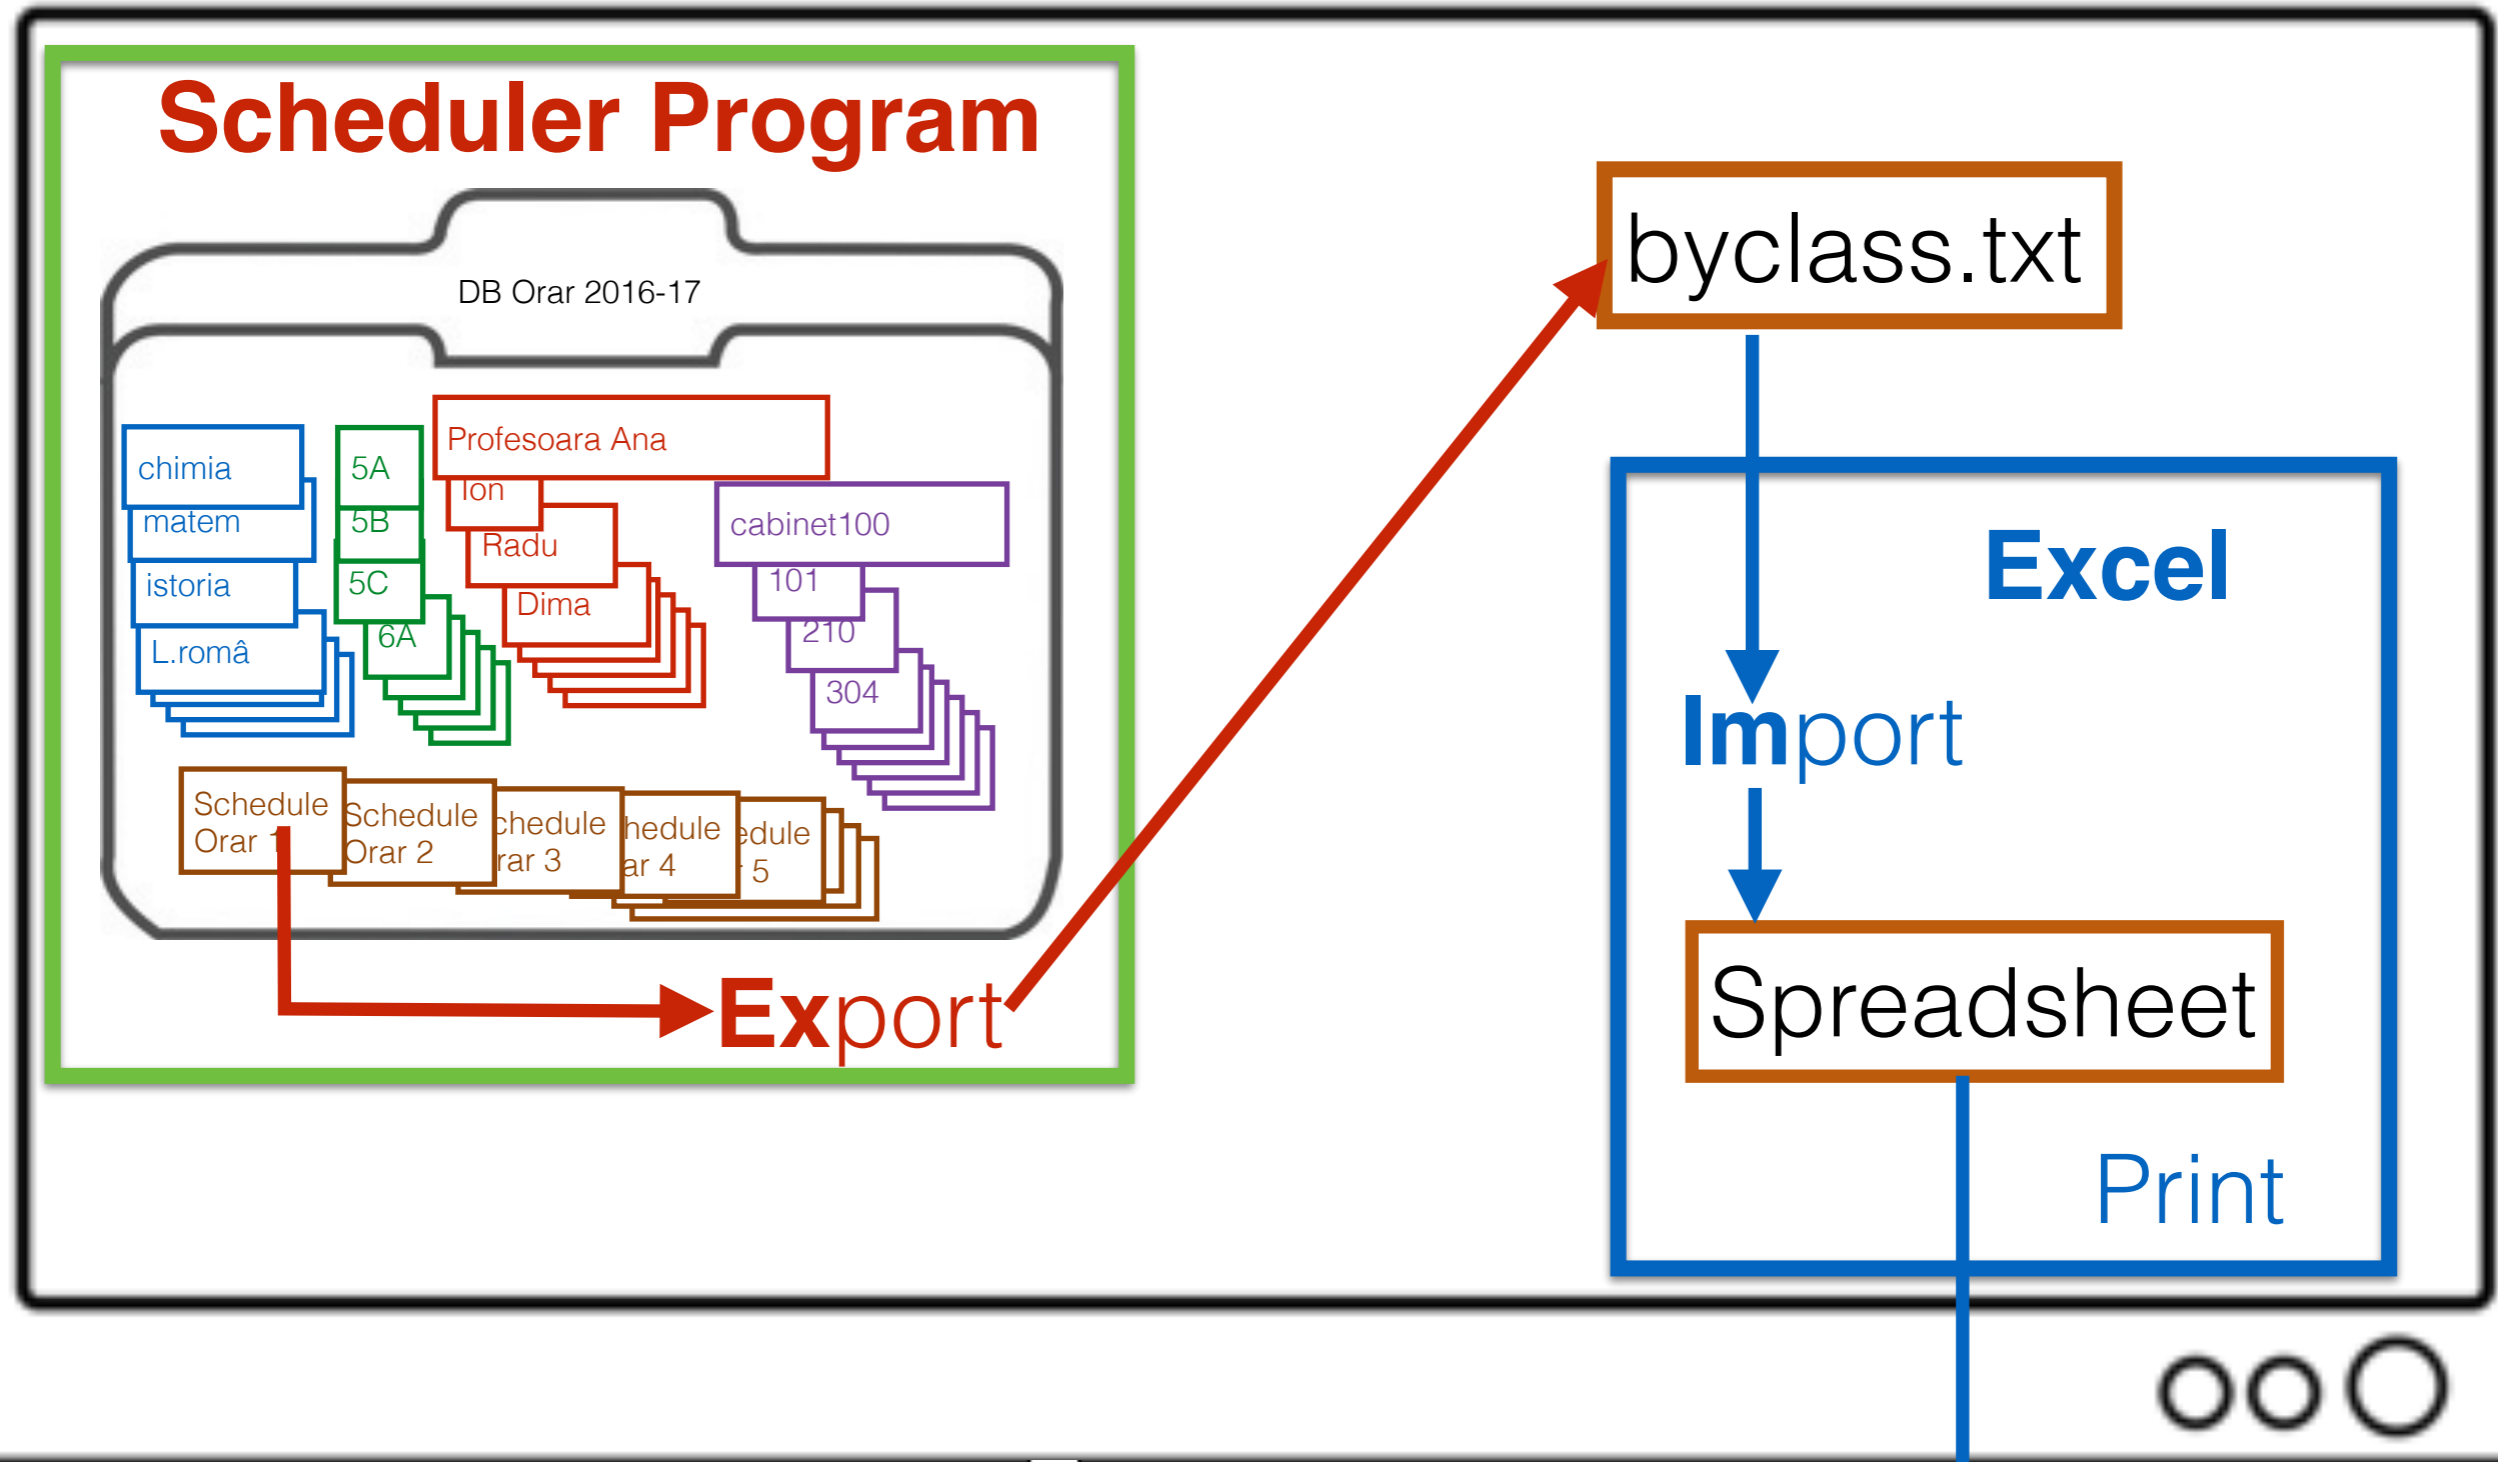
Scheduler Program

DB Orar 2016-17

chimia
matem
istoria
L.româ

5A
5B
5C
6A

Profesoara Ana
Ion
Radu
Dima

cabinet100
101
210
304

Schedule Orar 1
Schedule Orar 2
chedule rar 3
hedule ar 4
edule 5

Export

byclass.txt

Excel

Import

Spreadsheet

Print